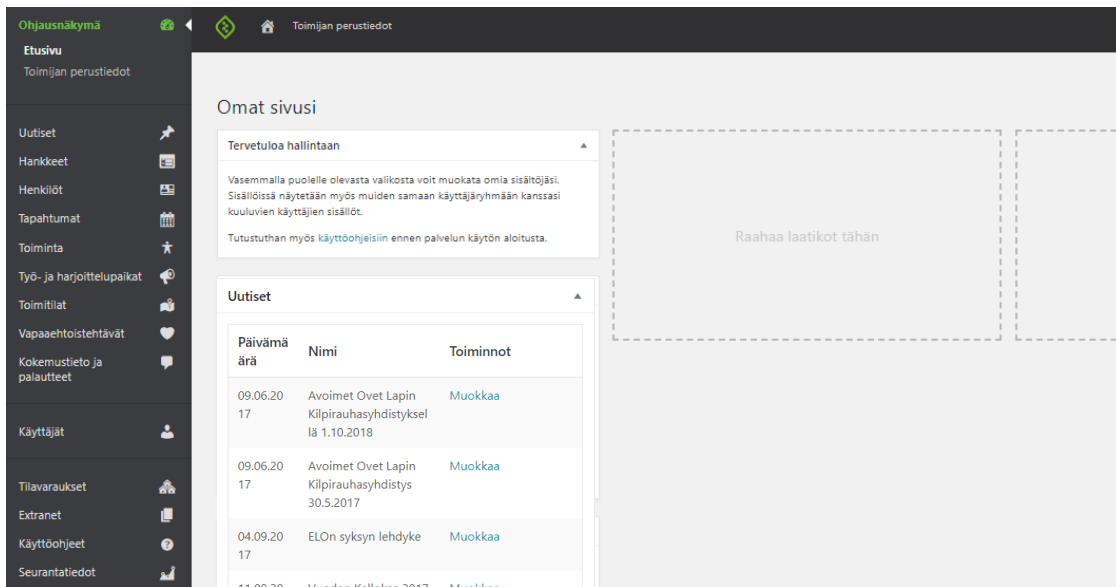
Ohjausnäkymä
Etusivu
Toimijan perustiedot

Uutiset
Hankkeet
Henkilöt
Tapahtumat
Toiminta
Työ- ja harjoittelupaikat
Toimitilat
Vapaaehtoistehtävät
Kokemustieto ja palautteet

Käyttäjät

Tilavaraukset
Extranet
Käyttöohjeet
Seurantatiedot

Toimijan perustiedot

Omat sivusi

Tervetuloa hallintaan

Vasemmalla puolelle olevasta valikosta voit muokata omia sisältöjäsi. Sisällöissä näytetään myös muiden samaan käyttäjäryhmään kanssasi kuuluvien käyttäjien sisällöt.

Tutustuthan myös käyttöohjeisiin ennen palvelun käytön aloitusta.

Raahaa laatikot tähän

Uutiset

| Päivämäärä | Nimi | Toiminnot |
|---|---|---|
| 09.06.2017 | Avoimet Ovet Lapin Kilpirauhasyhdistyksellä 1.10.2018 | Muokkaa |
| 09.06.2017 | Avoimet Ovet Lapin Kilpirauhasyhdistys 30.5.2017 | Muokkaa |
| 04.09.2017 | ELOn syksyn lehdyke | Muokkaa |
| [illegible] | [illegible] | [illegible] |